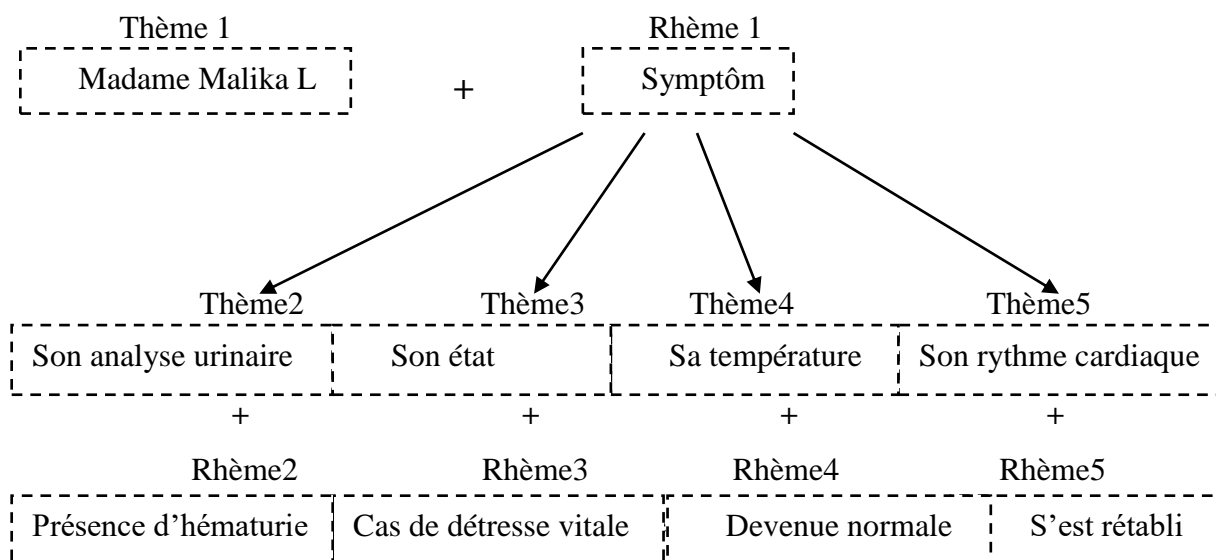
Thème 1
Madame Malika L

+

Rhème 1
Symptôm

Thème2
Son analyse urinaire
+
Rhème2
Présence d'hématurie

Thème3
Son état
+
Rhème3
Cas de détresse vitale

Thème4
Sa température
+
Rhème4
Devenue normale

Thème5
Son rythme cardiaque
+
Rhème5
S'est rétabli